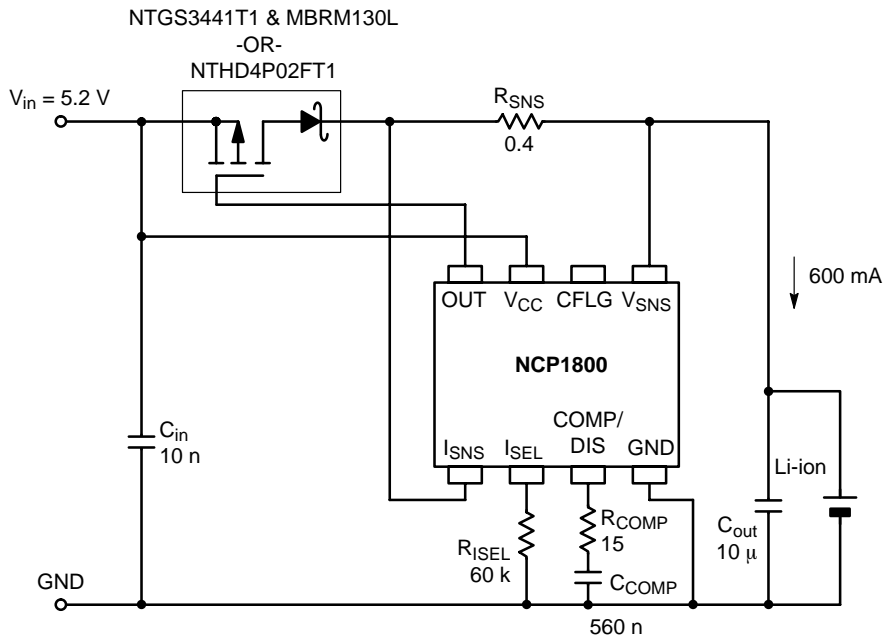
NTGS3441T1 & MBRM130L
-OR-
NTHD4P02FT1

$V_{in}$ = 5.2 V

$R_{SNS}$
0.4

600 mA

OUT $V_{CC}$ CFLG $V_{SNS}$

NCP1800

$I_{SNS}$ $I_{SEL}$ COMP/ DIS GND

$C_{in}$
10 n

$R_{ISEL}$
60 k

$R_{COMP}$
15

$C_{COMP}$

560 n

$C_{out}$
10 μ

Li-ion

GND